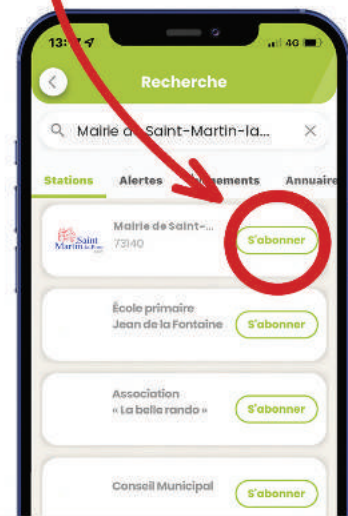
13:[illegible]
4G

Recherche

Mairie d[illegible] Saint-Martin-la...

Stations
Alertes
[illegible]ements
Annuair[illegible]

Saint Martin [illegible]
Mairie de Saint-...
73140
S'abonner

École primaire
Jean de la Fontaine
S'abonner

Association
« La belle rando »
S'abonner

Conseil Municipal
S'abonner